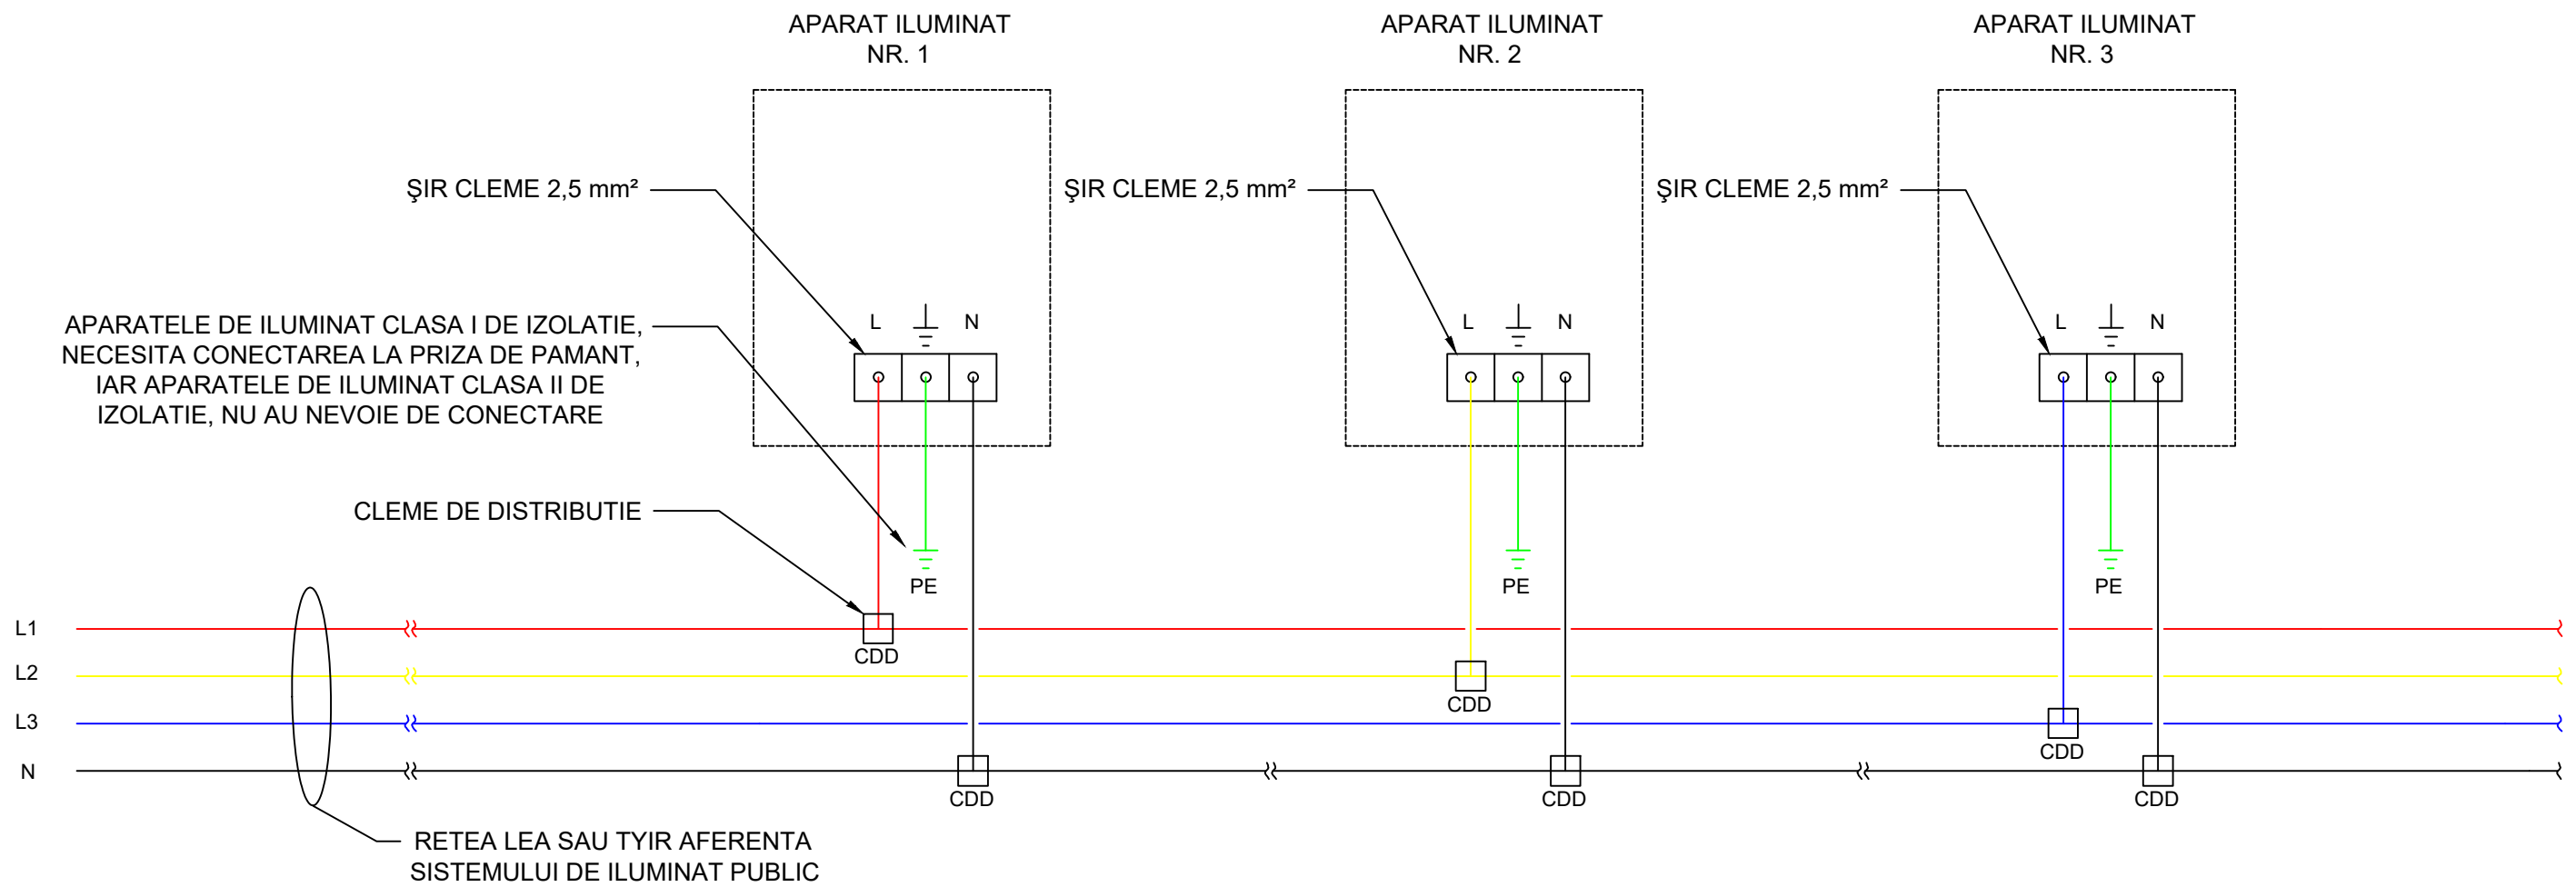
APARAT ILUMINAT
NR. 1

APARAT ILUMINAT
NR. 2

APARAT ILUMINAT
NR. 3

ŞIR CLEME 2,5 mm²

ŞIR CLEME 2,5 mm²

ŞIR CLEME 2,5 mm²

APARATELE DE ILUMINAT CLASA I DE IZOLATIE, NECESITA CONECTAREA LA PRIZA DE PAMANT, IAR APARATELE DE ILUMINAT CLASA II DE IZOLATIE, NU AU NEVOIE DE CONECTARE

L N
L N
L N

CLEME DE DISTRIBUTIE

PE
PE
PE

L1
L2
L3
N

CDD
CDD
CDD
CDD
CDD
CDD

RETEA LEA SAU TYIR AFERENTA
SISTEMULUI DE ILUMINAT PUBLIC